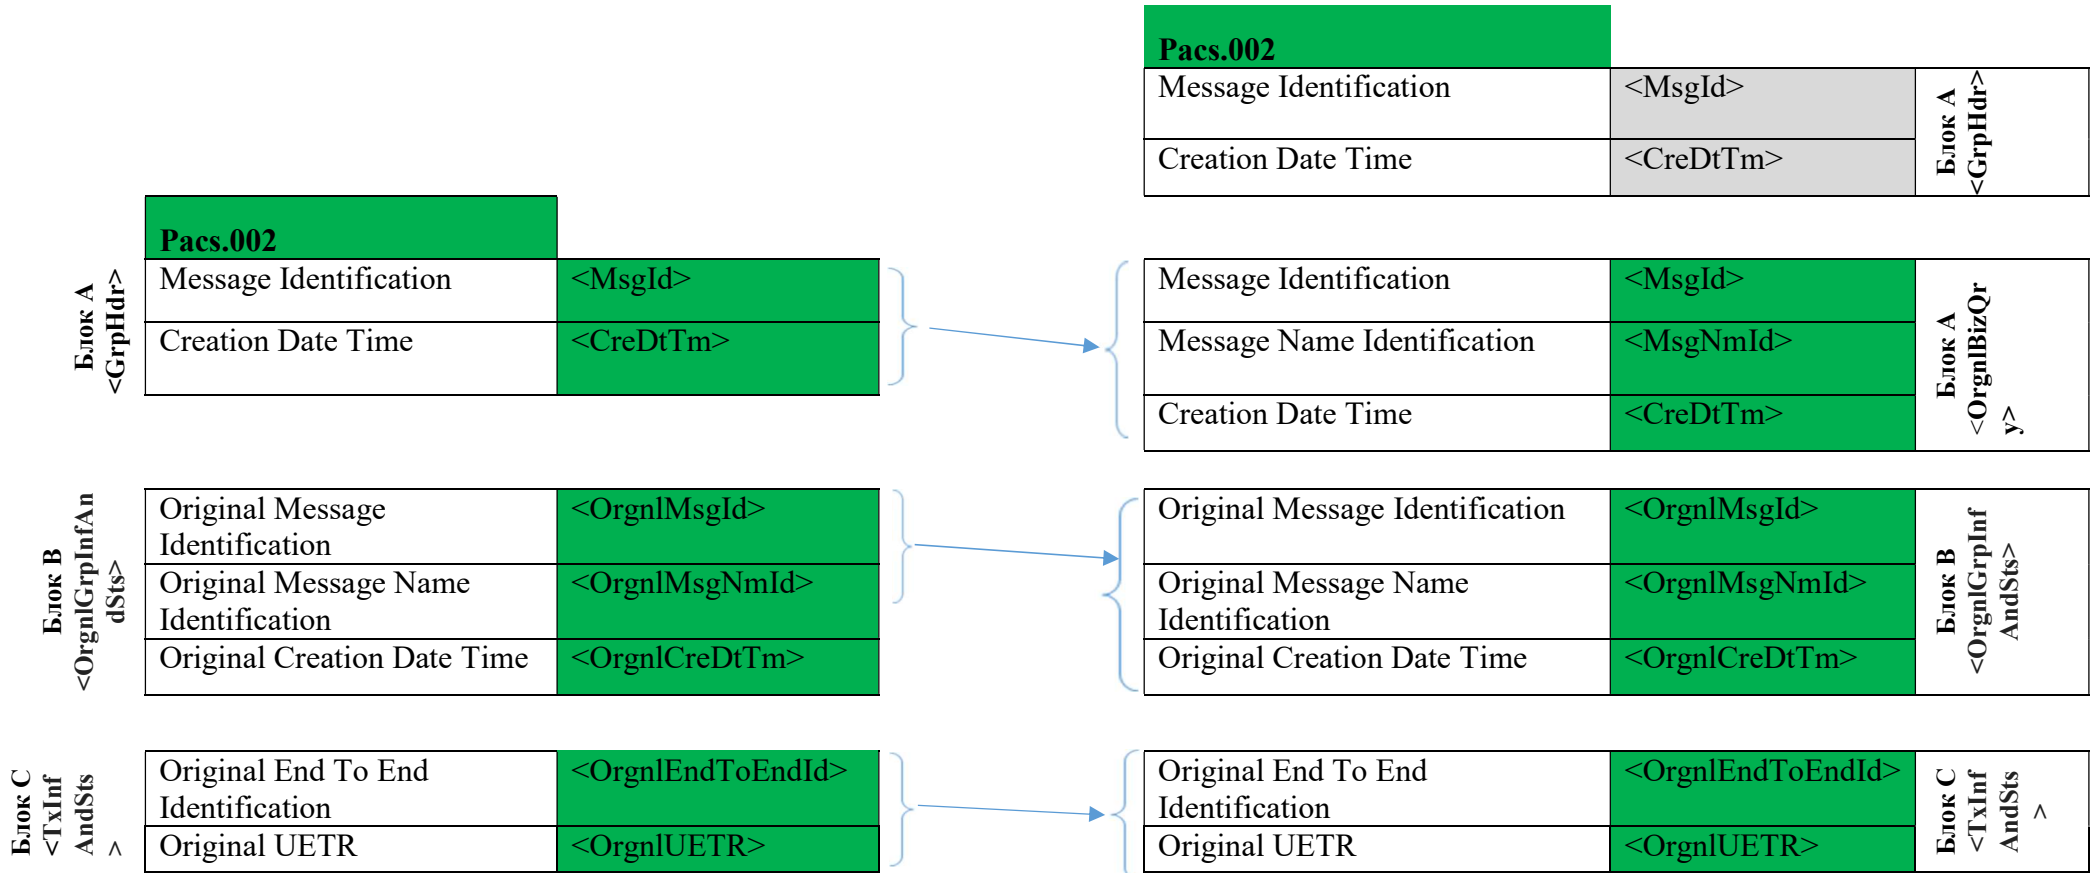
Pacs.002

| Message Identification | <MsgId> | Блок А <GrpHdr> |
|---|---|---|
| Creation Date Time | <CreDtTm> | |

Pacs.002

| Блок А <GrpHdr> | Message Identification | <MsgId> |
|---|---|---|
| | Creation Date Time | <CreDtTm> |

| Message Identification | <MsgId> | Блок А <OrgnlBizQry> |
|---|---|---|
| Message Name Identification | <MsgNmId> | |
| Creation Date Time | <CreDtTm> | |

| Блок В <OrgnlGrpInfAndSts> | Original Message Identification | <OrgnlMsgId> |
|---|---|---|
| | Original Message Name Identification | <OrgnlMsgNmId> |
| | Original Creation Date Time | <OrgnlCreDtTm> |

| Original Message Identification | <OrgnlMsgId> | Блок В <OrgnlGrpInf AndSts> |
|---|---|---|
| Original Message Name Identification | <OrgnlMsgNmId> | |
| Original Creation Date Time | <OrgnlCreDtTm> | |

| Блок С <TxInf AndSts > | Original End To End Identification | <OrgnlEndToEndId> |
|---|---|---|
| | Original UETR | <OrgnlUETR> |

| Original End To End Identification | <OrgnlEndToEndId> | Блок С <TxInf AndSts > |
|---|---|---|
| Original UETR | <OrgnlUETR> | |